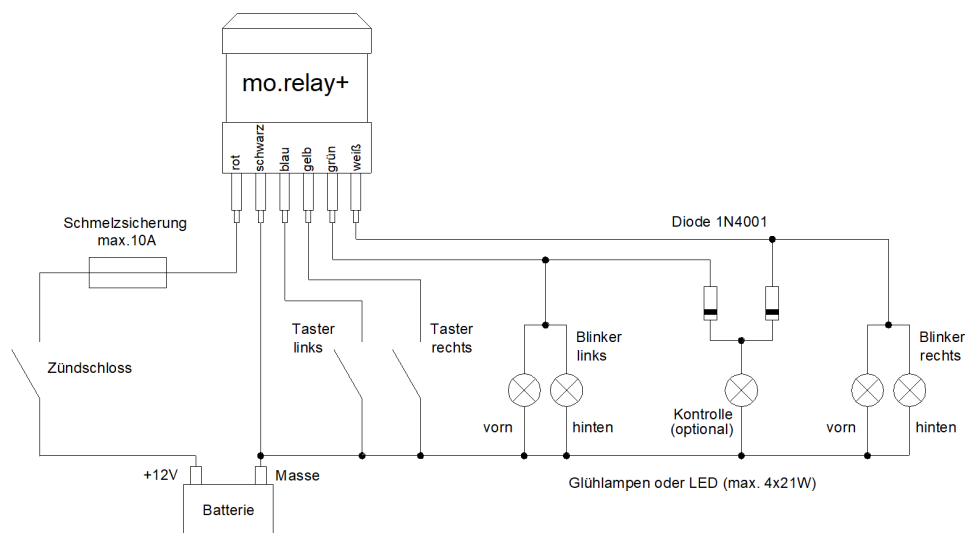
mo.relay+

rot
schwarz
blau
gelb
grün
weiß

Schmelzsicherung
max.10A

Diode 1N4001

Zündschloss

Taster
links

Taster
rechts

Blinker
links

Blinker
rechts

vorn
hinten

Kontrolle
(optional)

vorn
hinten

+12V
Masse
Batterie

Glühlampen oder LED (max. 4x21W)